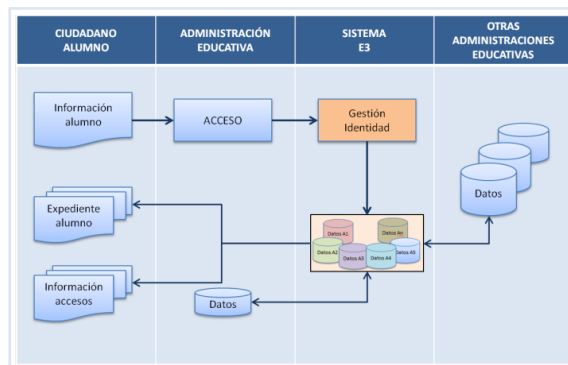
| CIUDADANO ALUMNO | ADMINISTRACIÓN EDUCATIVA | SISTEMA E3 | OTRAS ADMINISTRACIONES EDUCATIVAS |
|---|---|---|---|

Información alumno

ACCESO

Gestión Identidad

Datos

Expediente alumno

Datos A1

Datos An

Datos A2

Datos A3

Datos A4

Datos A5

Información accesos

Datos